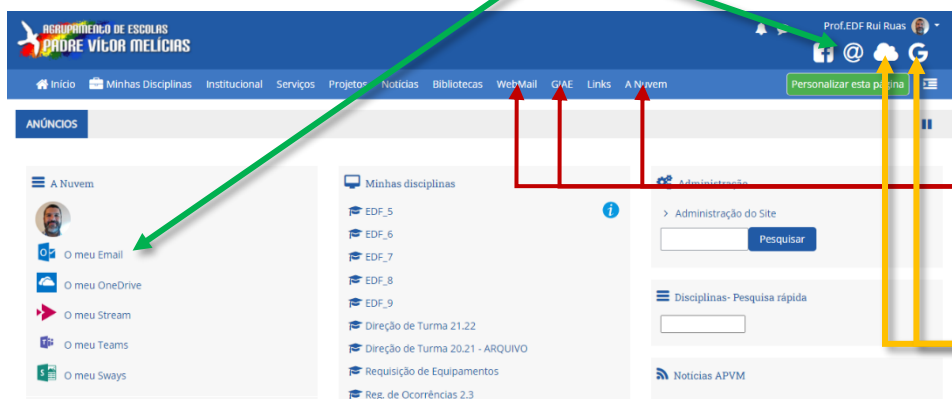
AGRUPAMENTO DE ESCOLAS
PADRE VÍTOR MELÍCIAS

Prof.EDF Rui Ruas

Início Minhas Disciplinas Institucional Serviços Projetos Notícias Bibliotecas WebMail GIAE Links A Nuvem

Personalizar esta página

ANÚNCIOS

A Nuvem

O meu Email

O meu OneDrive

O meu Stream

O meu Teams

O meu Sways

Minhas disciplinas

EDF_5

EDF_6

EDF_7

EDF_8

EDF_9

Direção de Turma 21.22

Direção de Turma 20.21 - ARQUIVO

Requisição de Equipamentos

Reg. de Ocorrências 2.3

Administração

Administração do Site

Pesquisar

Disciplinas- Pesquisa rápida

Notícias APVM